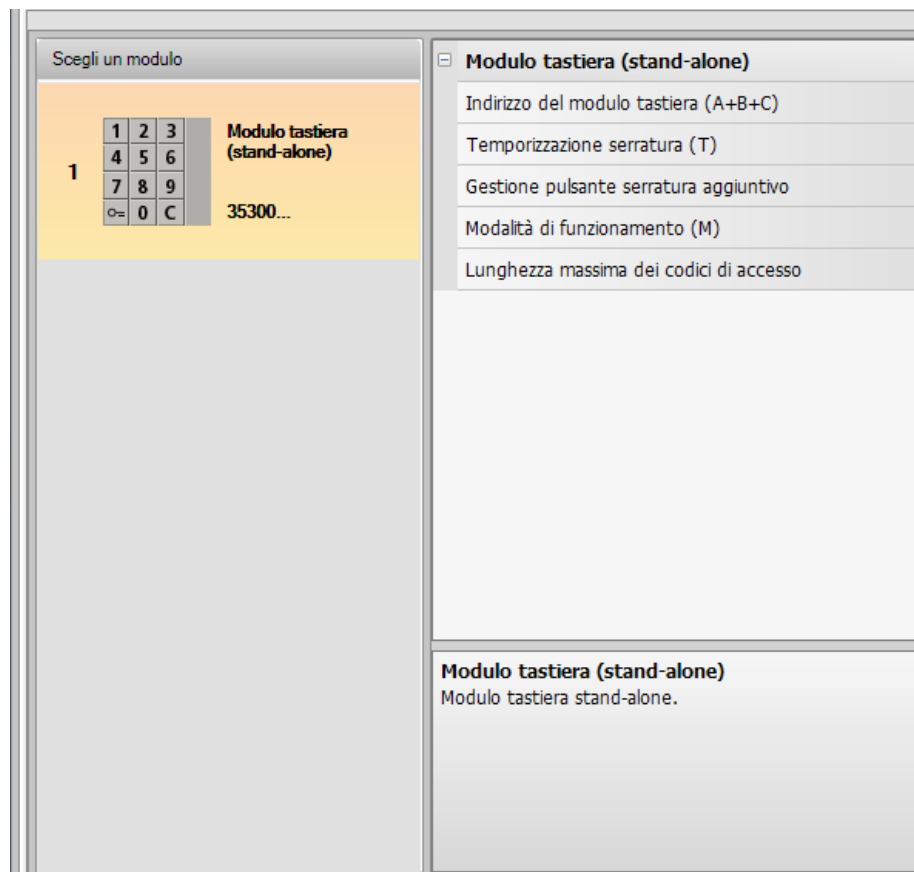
Scegli un modulo

1

1 2 3
4 5 6
7 8 9
0 C

Modulo tastiera (stand-alone)

35300...

⊟ Modulo tastiera (stand-alone)

Indirizzo del modulo tastiera (A+B+C)

Temporizzazione serratura (T)

Gestione pulsante serratura aggiuntivo

Modalità di funzionamento (M)

Lunghezza massima dei codici di accesso

Modulo tastiera (stand-alone)
Modulo tastiera stand-alone.